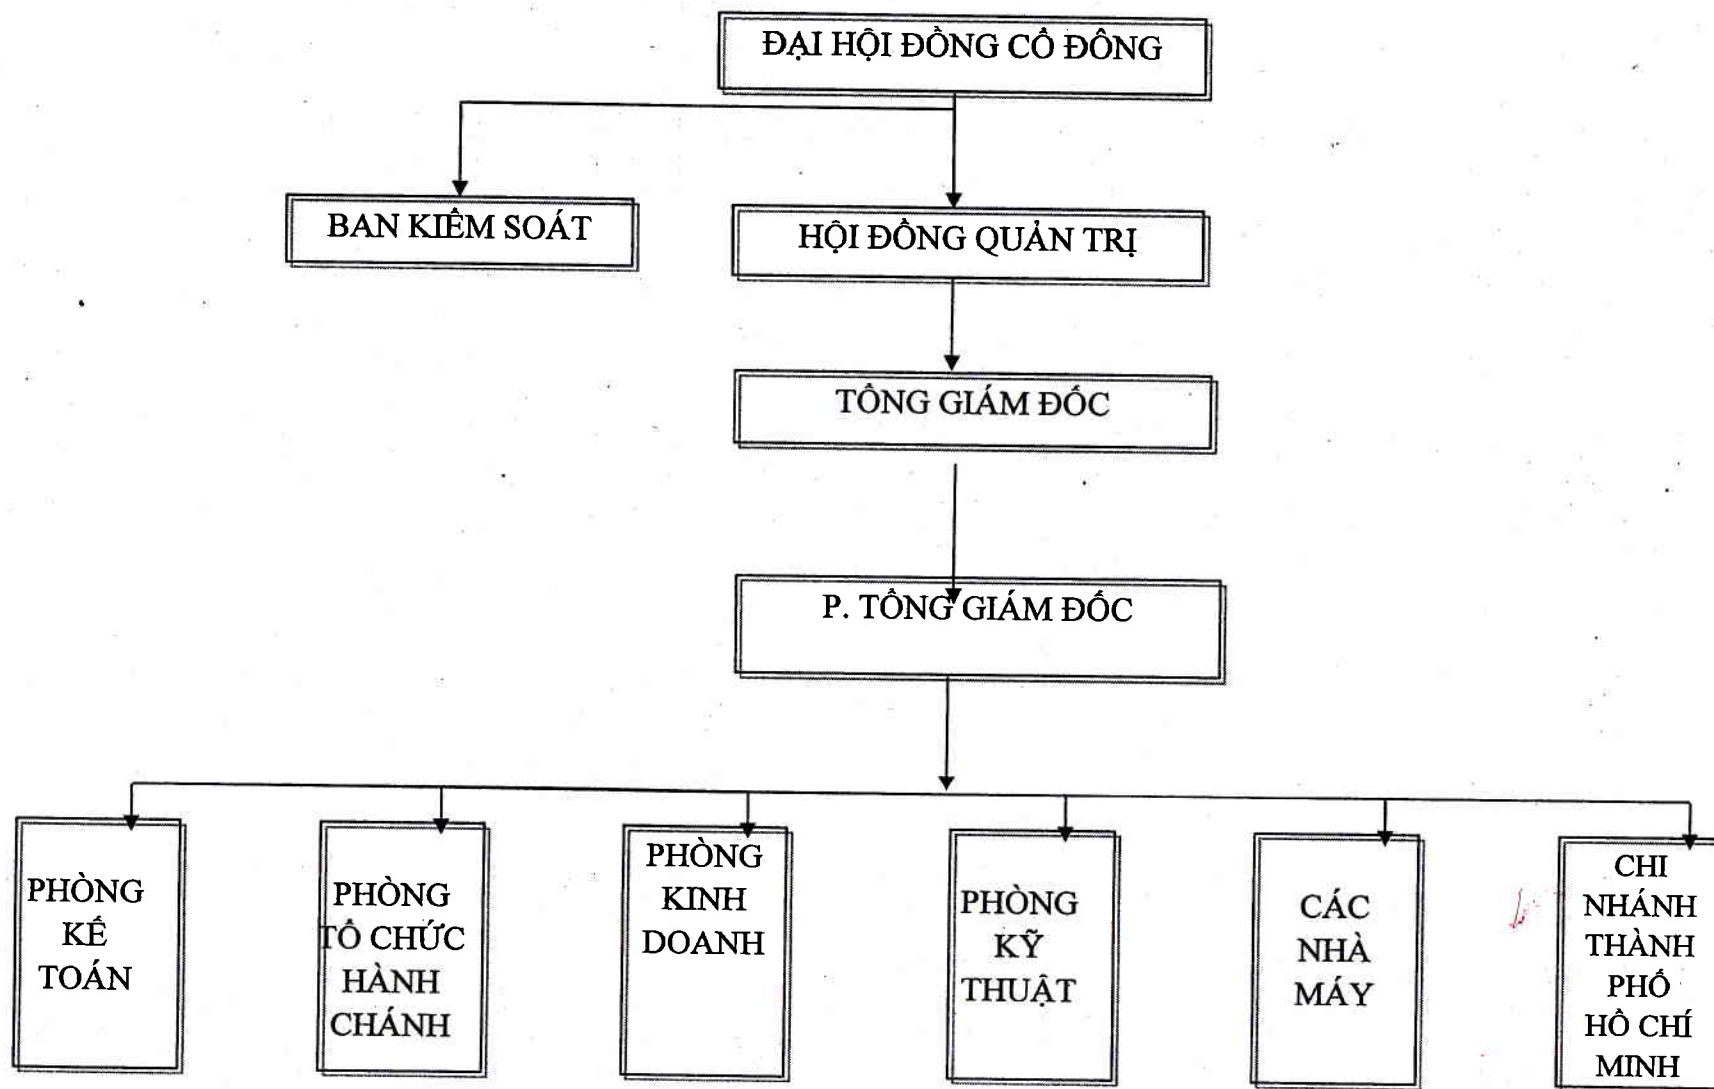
ĐẠI HỘI ĐỒNG CỔ ĐÔNG

BAN KIỂM SOÁT

HỘI ĐỒNG QUẢN TRỊ

TỔNG GIÁM ĐỐC

P. TỔNG GIÁM ĐỐC

PHÒNG KẾ TOÁN

PHÒNG TỔ CHỨC HÀNH CHÁNH

PHÒNG KINH DOANH

PHÒNG KỸ THUẬT

CÁC NHÀ MÁY

CHI NHÁNH THÀNH PHỐ HỒ CHÍ MINH